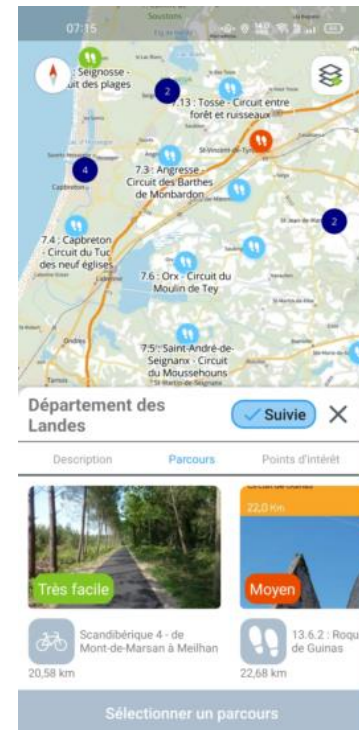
07:15

Seignosse - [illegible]uit des plages

2

7.13 : Tosse - Circuit entre forêt et ruisseaux

4

7.3 : Angresse - Circuit des Barthes de Monbardon

Capbreton

7.4 : Capbreton - Circuit du Tuc des neuf églises

2

7.6 : Orx - Circuit du Moulin de Tey

7.5 : Saint-André-de-Seignanx - Circuit du Moussehouns

Département des Landes

Suivie

Description

Parcours

Points d'intérêt

Très facile

Scandibérique 4 - de Mont-de-Marsan à Meilhan

20,58 km

22,0 km

Moyen

13.6.2 : Roqu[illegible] de Guinas

22,68 km

Sélectionner un parcours